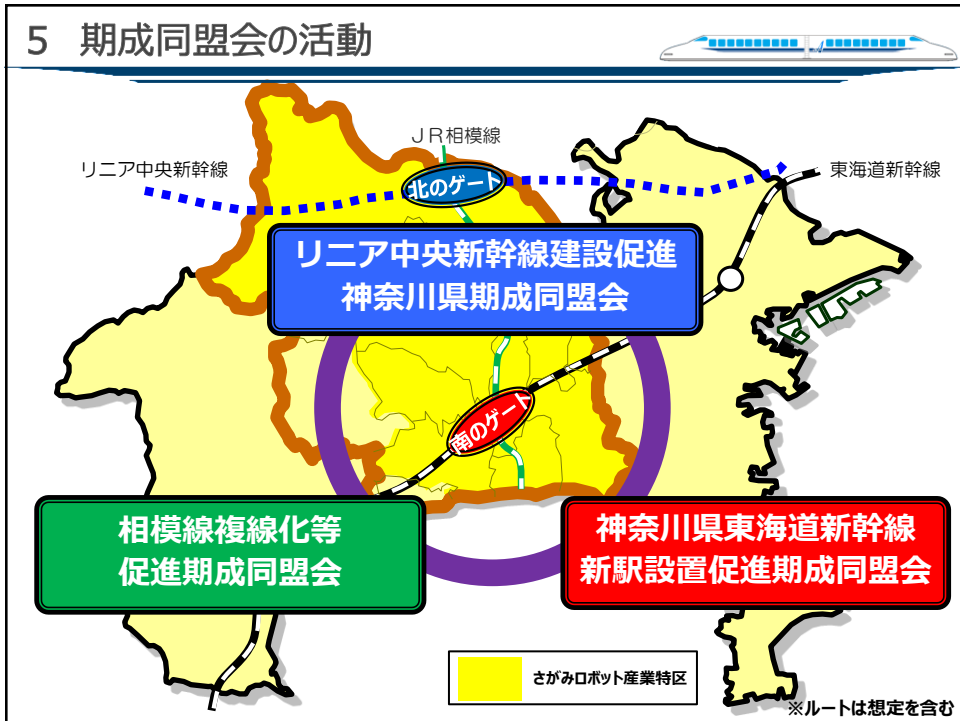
5　期成同盟会の活動

ＪＲ相模線

リニア中央新幹線

東海道新幹線

北のゲート

リニア中央新幹線建設促進
神奈川県期成同盟会

南のゲート

相模線複線化等
促進期成同盟会

神奈川県東海道新幹線
新駅設置促進期成同盟会

さがみロボット産業特区

※ルートは想定を含む